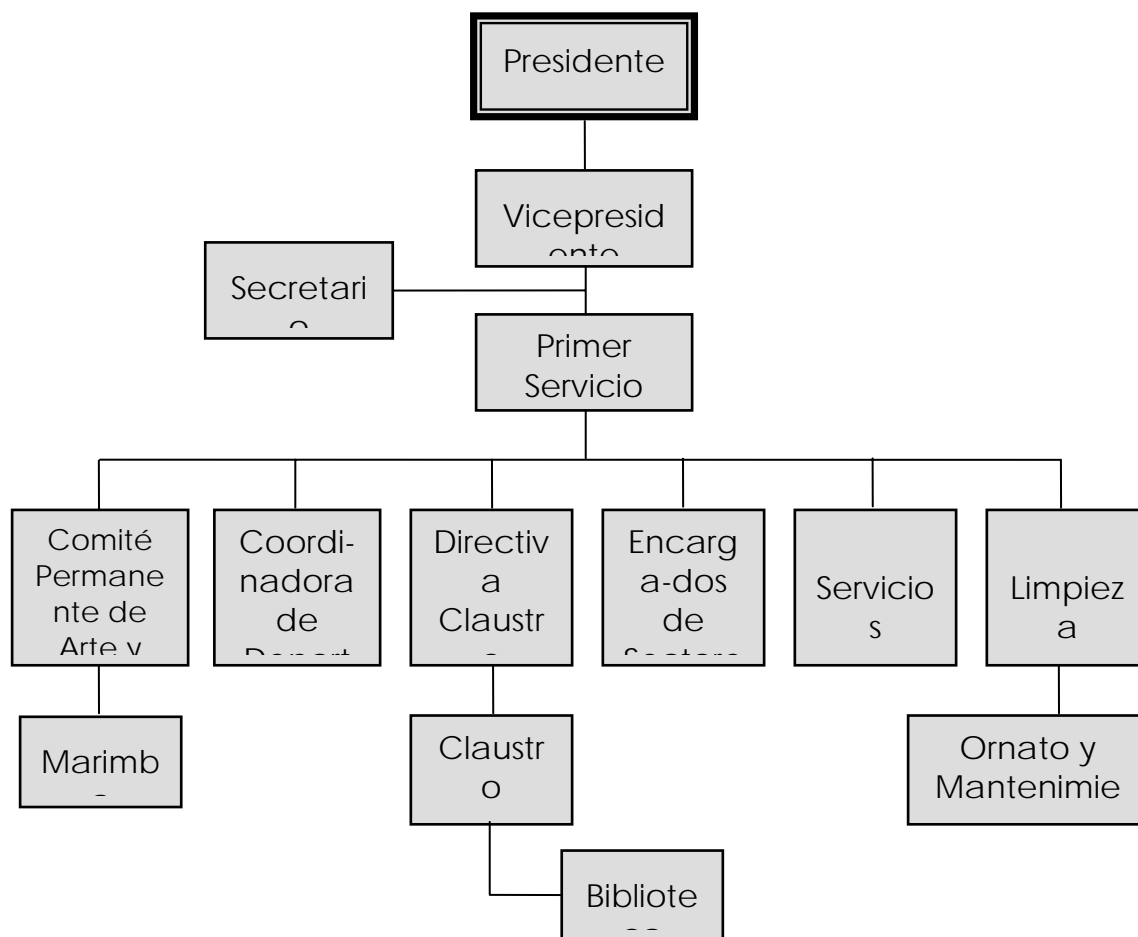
Presidente

Vicepresid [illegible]

Secretari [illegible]

Primer Servicio

Comité Permanente de Arte y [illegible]

Coordinadora de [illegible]

Directiva Claustr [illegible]

Encarga-dos de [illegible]

Servicios

Limpieza

Marimb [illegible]

Claustro

Ornato y Mantenimie

Bibliote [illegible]